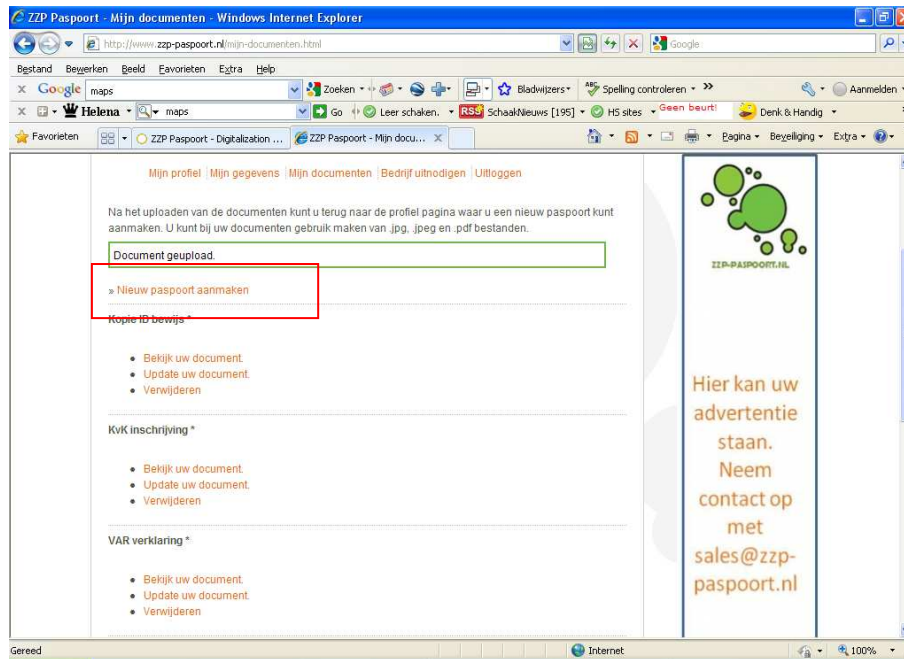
ZZP Paspoort - Mijn documenten - Windows Internet Explorer

http://www.zzp-paspoort.nl/mijn-documenten.html

Google

Bestand Bewerken Beeld Favorieten Extra Help

Google maps

Zoeken Bladwijzers Spelling controleren »

Aanmelden

Helena maps

Go Leer schaken. RSS SchaakNieuws [195] H5 sites Geen beurt! Denk & Handig

Favorieten

ZZP Paspoort - Digitalization ...

ZZP Paspoort - Mijn docu...

Pagina Beveiliging Extra

Mijn profiel | Mijn gegevens | Mijn documenten | Bedrijf uitnodigen | Uitloggen

Na het uploaden van de documenten kunt u terug naar de profiel pagina waar u een nieuw paspoort kunt aanmaken. U kunt bij uw documenten gebruik maken van .jpg, .jpeg en .pdf bestanden.

Document geupload.

» Nieuw paspoort aanmaken

Kopie ID bewijs *

- Bekijk uw document.
- Update uw document.
- Verwijderen

KvK inschrijving *

- Bekijk uw document.
- Update uw document.
- Verwijderen

VAR verklaring *

- Bekijk uw document.
- Update uw document.
- Verwijderen

ZZP-PASPOORT.NL

Hier kan uw advertentie staan. Neem contact op met sales@zzp-paspoort.nl

Gereed

Internet

100%